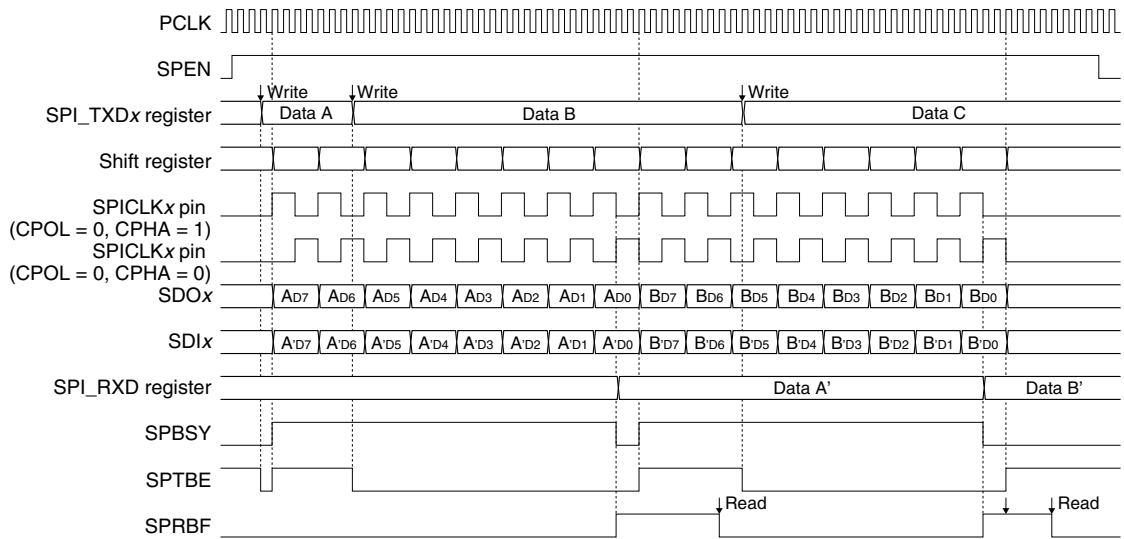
PCLK

SPEN

SPI_TXD$x$ register

Write

Data A

Write

Data B

Write

Data C

Shift register

SPICLK$x$ pin (CPOL = 0, CPHA = 1)

SPICLK$x$ pin (CPOL = 0, CPHA = 0)

SDO$x$

$A_{D7}$ $A_{D6}$ $A_{D5}$ $A_{D4}$ $A_{D3}$ $A_{D2}$ $A_{D1}$ $A_{D0}$ $B_{D7}$ $B_{D6}$ $B_{D5}$ $B_{D4}$ $B_{D3}$ $B_{D2}$ $B_{D1}$ $B_{D0}$

SDI$x$

$A'_{D7}$ $A'_{D6}$ $A'_{D5}$ $A'_{D4}$ $A'_{D3}$ $A'_{D2}$ $A'_{D1}$ $A'_{D0}$ $B'_{D7}$ $B'_{D6}$ $B'_{D5}$ $B'_{D4}$ $B'_{D3}$ $B'_{D2}$ $B'_{D1}$ $B'_{D0}$

SPI_RXD register

Data A'

Data B'

SPBSY

SPTBE

SPRBF

Read

Read